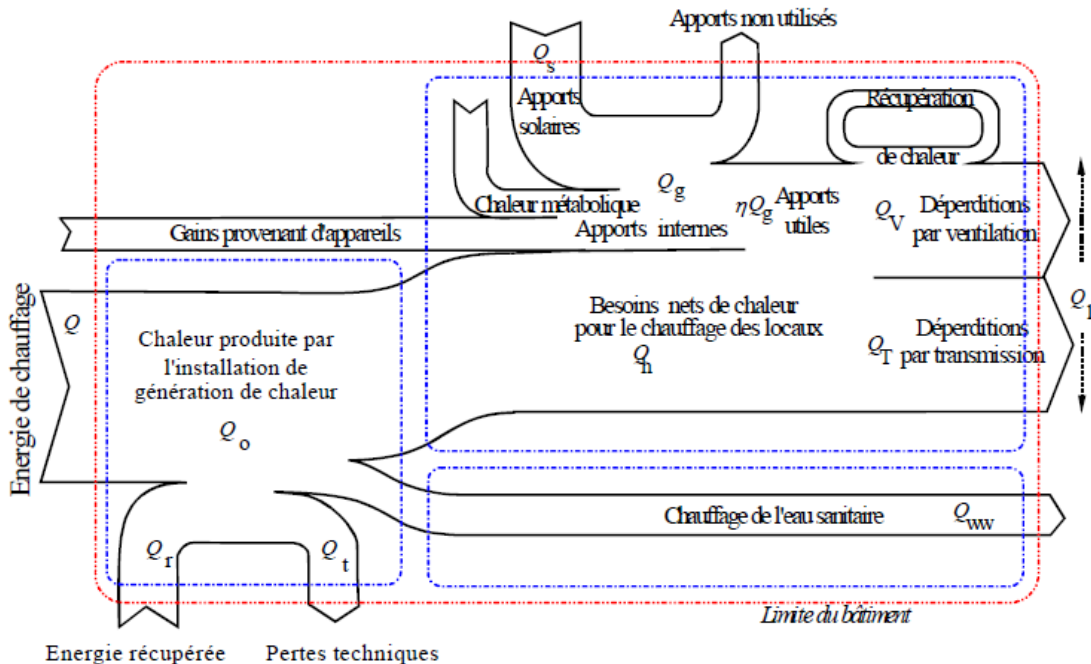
Apports non utilisés

$Q_s$

Apports solaires

Récupération de chaleur

Chaleur métabolique

$Q_g$

Apports internes

$\eta Q_g$ Apports utiles

$Q_V$ Déperditions par ventilation

Gains provenant d'appareils

Energie de chauffage

$Q$

Chaleur produite par l'installation de génération de chaleur

$Q_o$

Besoins nets de chaleur pour le chauffage des locaux

$Q_h$

Déperditions $Q_T$ par transmission

$Q_l$

Chauffage de l'eau sanitaire $Q_{ww}$

$Q_r$

$Q_t$

Limite du bâtiment

Energie récupérée

Pertes techniques